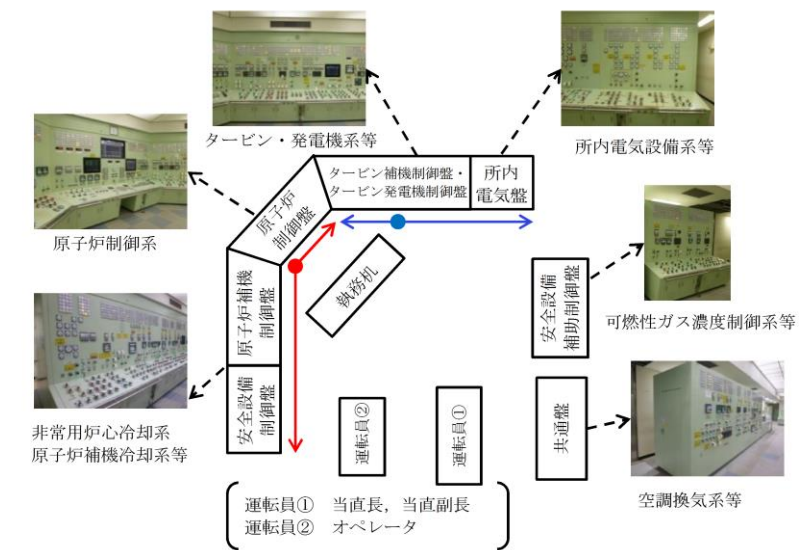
タービン・発電機系等

所内電気設備系等

原子炉制御系

タービン補機制御盤・タービン発電機制御盤

所内電気盤

原子炉制御盤

原子炉補機制御盤

執務机

安全設備補助制御盤

可燃性ガス濃度制御系等

非常用炉心冷却系
原子炉補機冷却系等

安全設備制御盤

運転員②

運転員①

共通盤

空調換気系等

運転員①　当直長，当直副長
運転員②　オペレータ